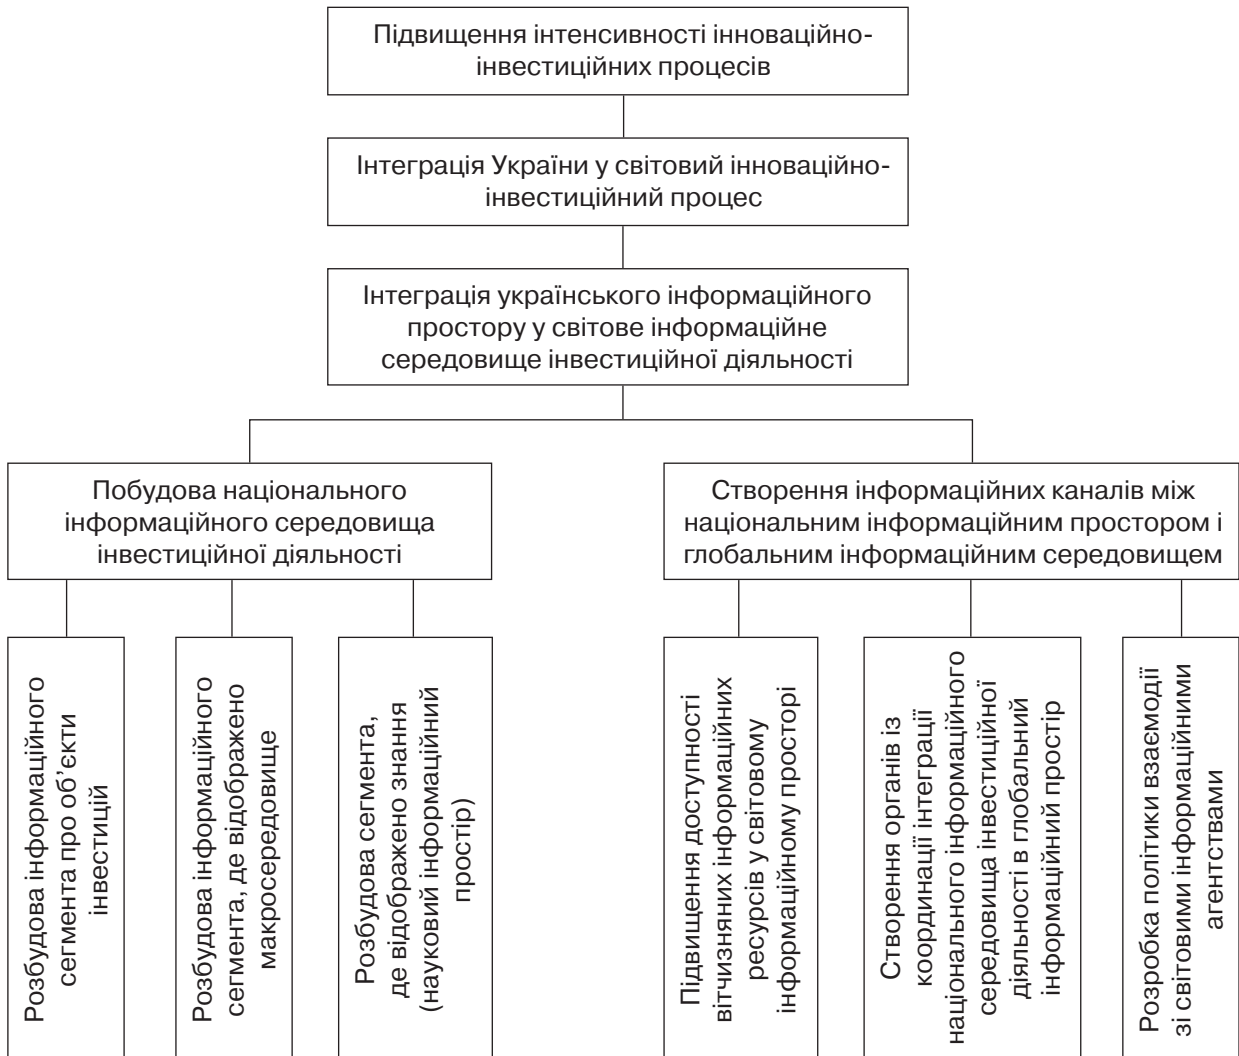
Підвищення інтенсивності інноваційно-інвестиційних процесів

Інтеграція України у світовий інноваційно-інвестиційний процес

Інтеграція українського інформаційного простору у світове інформаційне середовище інвестиційної діяльності

Побудова національного інформаційного середовища інвестиційної діяльності

Створення інформаційних каналів між національним інформаційним простором і глобальним інформаційним середовищем

Розбудова інформаційного сегмента про об'єкти інвестицій

Розбудова інформаційного сегмента, де відображено макросередовище

Розбудова сегмента, де відображено знання (науковий інформаційний простір)

Підвищення доступності вітчизняних інформаційних ресурсів у світовому інформаційному просторі

Створення органів із координації інтеграції національного інформаційного середовища інвестиційної діяльності в глобальний інформаційний простір

Розробка політики взаємодії зі світовими інформаційними агентствами